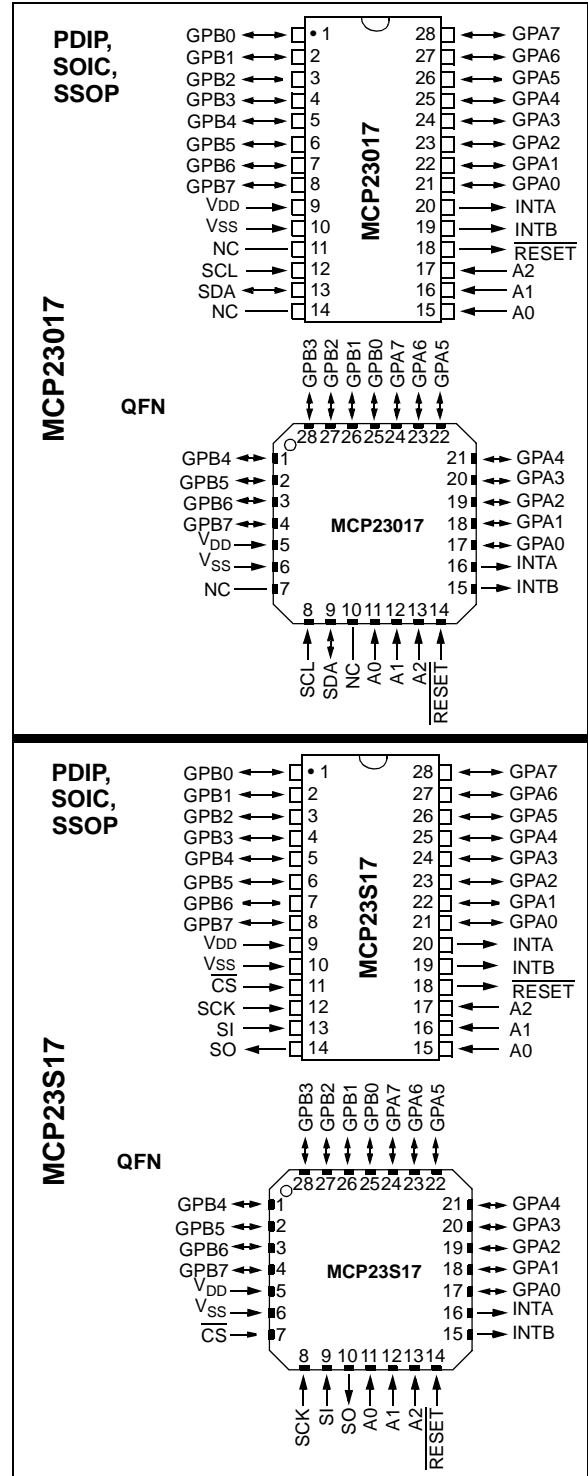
MCP23017

PDIP, SOIC, SSOP

GPB0 1
GPB1 2
GPB2 3
GPB3 4
GPB4 5
GPB5 6
GPB6 7
GPB7 8
VDD 9
VSS 10
NC 11
SCL 12
SDA 13
NC 14

MCP23017

28 GPA7
27 GPA6
26 GPA5
25 GPA4
24 GPA3
23 GPA2
22 GPA1
21 GPA0
20 INTA
19 INTB
18 $\overline{RESET}$
17 A2
16 A1
15 A0

QFN

GPB3 GPB2 GPB1 GPB0 GPA7 GPA6 GPA5
28 27 26 25 24 23 22

GPB4 1
GPB5 2
GPB6 3
GPB7 4
$V_{DD}$ 5
$V_{SS}$ 6
NC 7

MCP23017

21 GPA4
20 GPA3
19 GPA2
18 GPA1
17 GPA0
16 INTA
15 INTB

8 9 10 11 12 13 14
SCL SDA NC A0 A1 A2 $\overline{RESET}$

MCP23S17

PDIP, SOIC, SSOP

GPB0 1
GPB1 2
GPB2 3
GPB3 4
GPB4 5
GPB5 6
GPB6 7
GPB7 8
VDD 9
VSS 10
$\overline{CS}$ 11
SCK 12
SI 13
SO 14

MCP23S17

28 GPA7
27 GPA6
26 GPA5
25 GPA4
24 GPA3
23 GPA2
22 GPA1
21 GPA0
20 INTA
19 INTB
18 $\overline{RESET}$
17 A2
16 A1
15 A0

QFN

GPB3 GPB2 GPB1 GPB0 GPA7 GPA6 GPA5
28 27 26 25 24 23 22

GPB4 1
GPB5 2
GPB6 3
GPB7 4
$V_{DD}$ 5
$V_{SS}$ 6
$\overline{CS}$ 7

MCP23S17

21 GPA4
20 GPA3
19 GPA2
18 GPA1
17 GPA0
16 INTA
15 INTB

8 9 10 11 12 13 14
SCK SI SO A0 A1 A2 $\overline{RESET}$